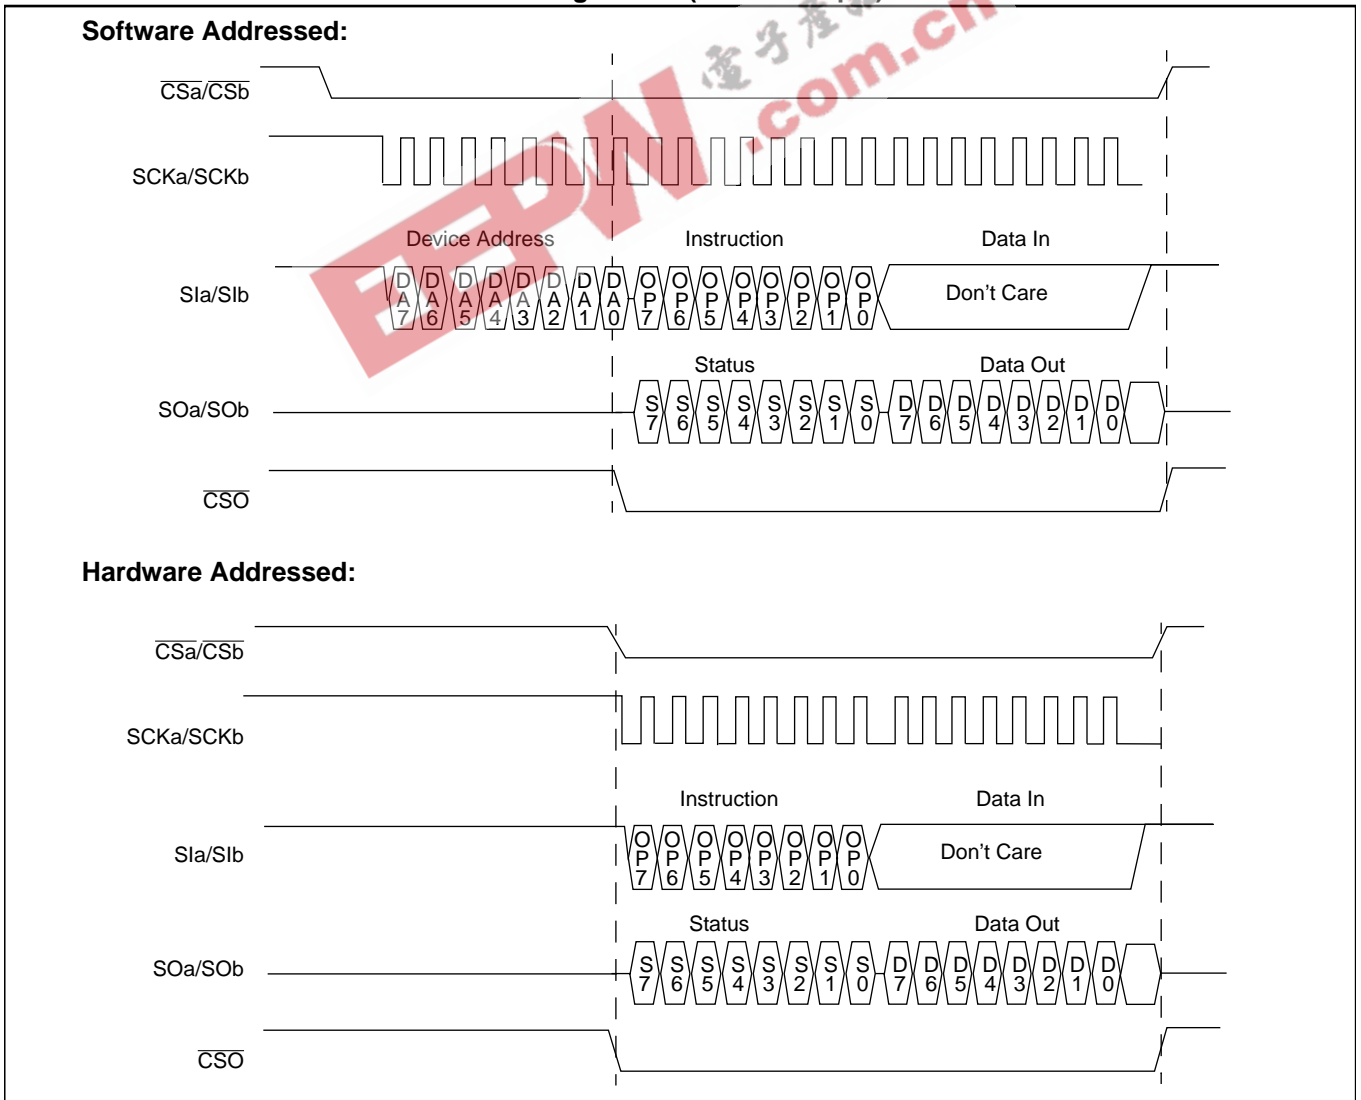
Software Addressed:

$\overline{CSa}/\overline{CSb}$

SCKa/SCKb

Device Address

Instruction

Data In

SIa/SIb

DA7 DA6 DA5 DA4 DA3 DA2 DA1 DA0 OP7 OP6 OP5 OP4 OP3 OP2 OP1 OP0

Don't Care

Status

Data Out

SOa/SOb

S7 S6 S5 S4 S3 S2 S1 S0 D7 D6 D5 D4 D3 D2 D1 D0

$\overline{CSO}$

Hardware Addressed:

$\overline{CSa}/\overline{CSb}$

SCKa/SCKb

Instruction

Data In

SIa/SIb

OP7 OP6 OP5 OP4 OP3 OP2 OP1 OP0

Don't Care

Status

Data Out

SOa/SOb

S7 S6 S5 S4 S3 S2 S1 S0 D7 D6 D5 D4 D3 D2 D1 D0

$\overline{CSO}$

EEPW 電子產品 .com.cn